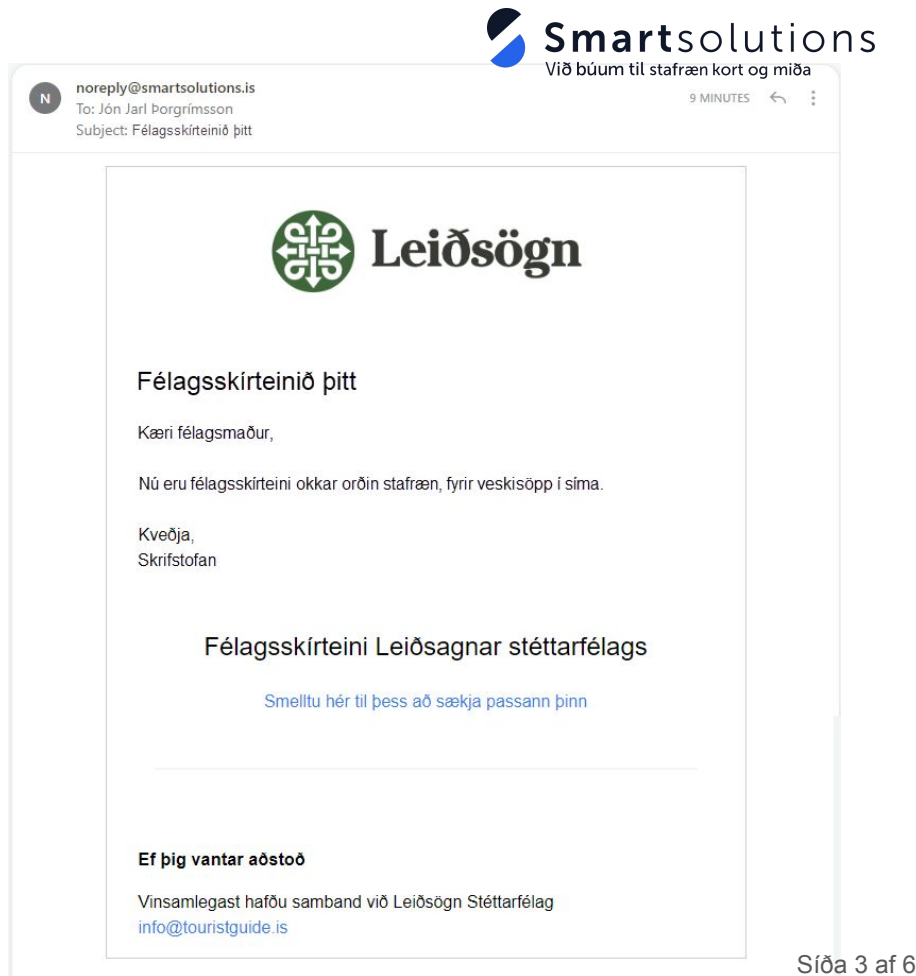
Smartsolutions
Við búum til stafræn kort og miða

N
noreply@smartsolutions.is
To: Jón Jarl Þorgrímsson
Subject: Félagsskírteinið þitt

9 MINUTES

Leiðsögn

Félagsskírteinið þitt

Kæri félagsmaður,

Nú eru félagsskírteini okkar orðin stafræn, fyrir veskisöpp í síma.

Kveðja,
Skrifstofan

Félagsskírteini Leiðsagnar stéttarfélags

Smelltu hér til þess að sækja passann þinn

Ef þig vantar aðstoð

Vinsamlegast hafðu samband við Leiðsögn Stéttarfélag
info@touristguide.is

Síða 3 af 6